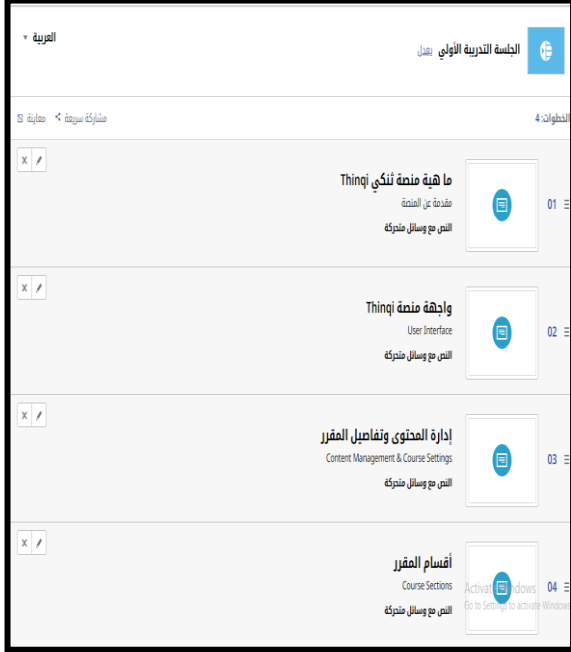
العربية ▾

الجلسة التدريبة الأولى يعدل

الخطوات: 4

مشاركة سريعة < معاينة

01

ما هية منصة ثنكي Thinqi

مقدمة عن المنصة

النص مع وسائل متحركة

02

واجهة منصة Thinqi

User Interface

النص مع وسائل متحركة

03

إدارة المحتوى وتفاصيل المقرر

Content Management & Course Settings

النص مع وسائل متحركة

04

أقسام المقرر

Course Sections

النص مع وسائل متحركة

Activate Windows
Go to Settings to activate Windows